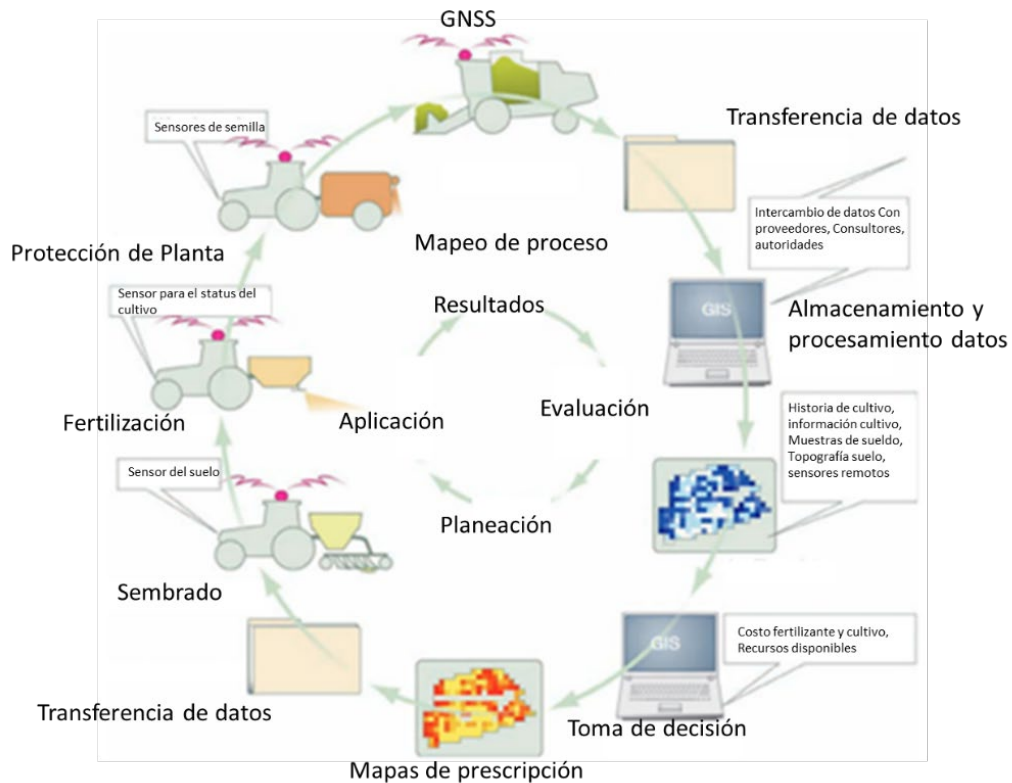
GNSS

Sensores de semilla

Transferencia de datos

Intercambio de datos Con proveedores, Consultores, autoridades

Mapeo de proceso

Protección de Planta

Sensor para el status del cultivo

Resultados

GIS

Almacenamiento y procesamiento datos

Fertilización

Aplicación

Evaluación

Historia de cultivo, información cultivo, Muestras de sueldo, Topografía suelo, sensores remotos

Sensor del suelo

Planeación

Sembrado

GIS

Costo fertilizante y cultivo, Recursos disponibles

Transferencia de datos

Toma de decisión

Mapas de prescripción